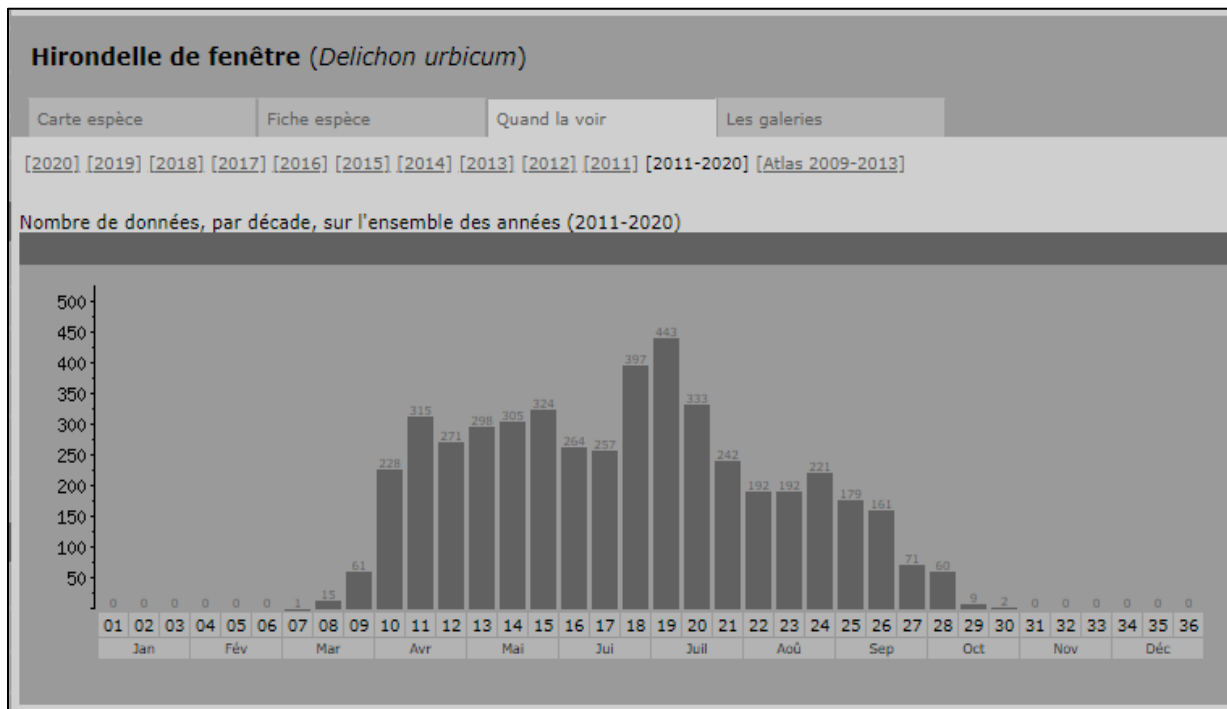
**Hirondelle de fenêtre** (*Delichon urbicum*)

Carte espèce | Fiche espèce | Quand la voir | Les galeries

[2020] [2019] [2018] [2017] [2016] [2015] [2014] [2013] [2012] [2011] 2011-2020 [Atlas 2009-2013]

Nombre de données, par décade, sur l'ensemble des années (2011-2020)

500
450
400
350
300
250
200
150
100
50

| 01 | 02 | 03 | 04 | 05 | 06 | 07 | 08 | 09 | 10 | 11 | 12 | 13 | 14 | 15 | 16 | 17 | 18 | 19 | 20 | 21 | 22 | 23 | 24 | 25 | 26 | 27 | 28 | 29 | 30 | 31 | 32 | 33 | 34 | 35 | 36 |
|---|---|---|---|---|---|---|---|---|---|---|---|---|---|---|---|---|---|---|---|---|---|---|---|---|---|---|---|---|---|---|---|---|---|---|---|
| 0 | 0 | 0 | 0 | 0 | 0 | 1 | 15 | 61 | 228 | 315 | 271 | 298 | 305 | 324 | 264 | 257 | 397 | 443 | 333 | 242 | 192 | 192 | 221 | 179 | 161 | 71 | 60 | 9 | 2 | 0 | 0 | 0 | 0 | 0 | 0 |

Jan | Fév | Mar | Avr | Mai | Jui | Juil | Aoû | Sep | Oct | Nov | Déc